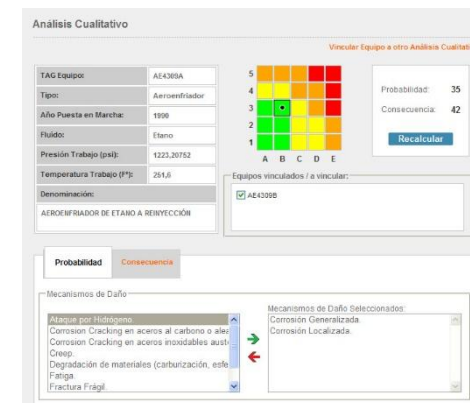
Análisis Cualitativo

Vincular Equipo a otro Análisis Cualitati

| TAG Equipo: | AE4309A |
|---|---|
| Tipo: | Aeroenfriador |
| Año Puesta en Marcha: | 1990 |
| Fluido: | Etano |
| Presión Trabajo (psi): | 1223.20752 |
| Temperatura Trabajo (F°): | 251.6 |
| Denominación: | |

AEROENFRIADOR DE ETANO A REINYECCIÓN

5
4
3
2
1
A B C D E

Probabilidad: 35
Consecuencia: 42
Recalcular

Equipos vinculados / a vincular:
AE4309B

Probabilidad
Consecuencia

Mecanismos de Daño
Ataque por Hidrógeno.
Corrosion Cracking en aceros al carbono o alea
Corrosion Cracking en aceros inoxidables aust
Creep.
Degradación de materiales (carburización, esfe
Fatiga.
Fractura Frágil.

Mecanismos de Daño Seleccionados:
Corrosión Generalizada.
Corrosión Localizada.